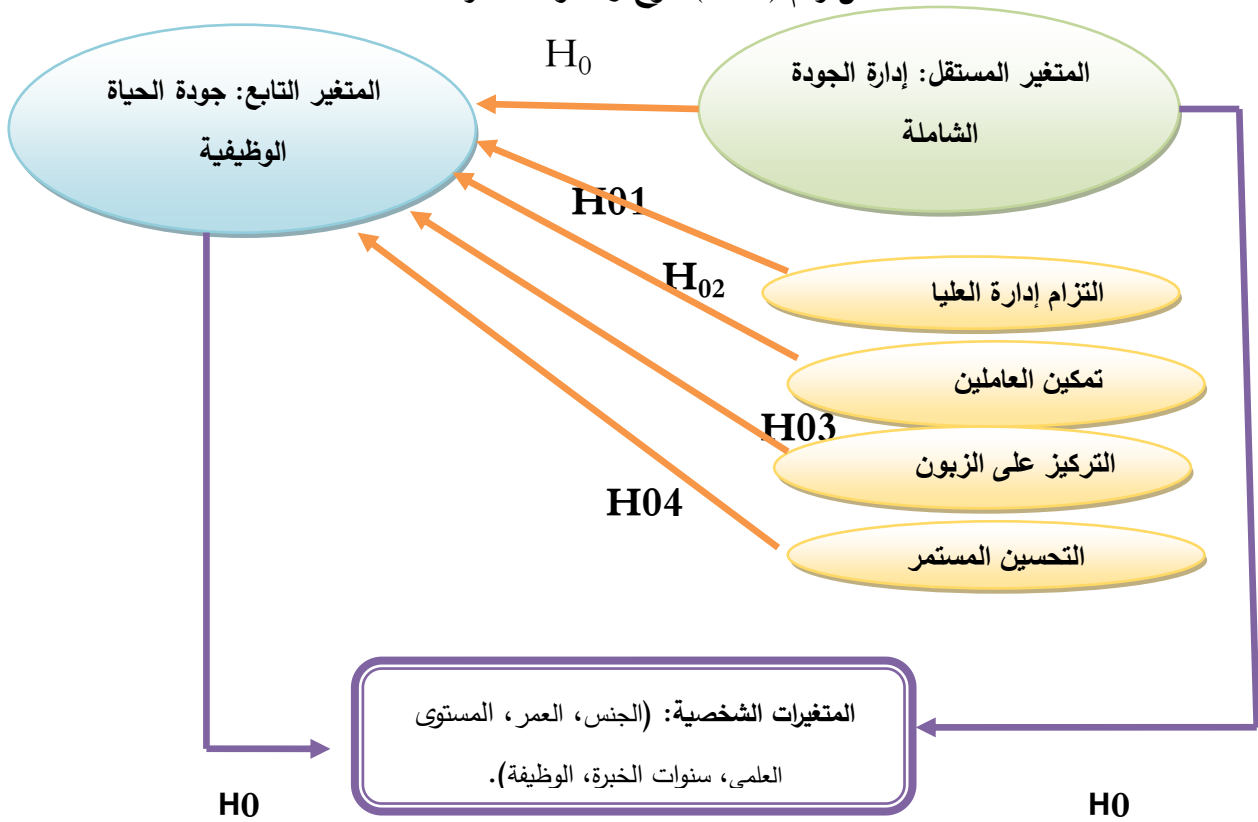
$H_0$

المتغير المستقل: إدارة الجودة الشاملة

المتغير التابع: جودة الحياة الوظيفية

H01

$H_{02}$

التزام إدارة العليا

تمكين العاملين

H03

التركيز على الزبون

H04

التحسين المستمر

المتغيرات الشخصية: (الجنس، العمر، المستوى العلمى، سنوات الخبرة، الوظيفة).

H0

H0